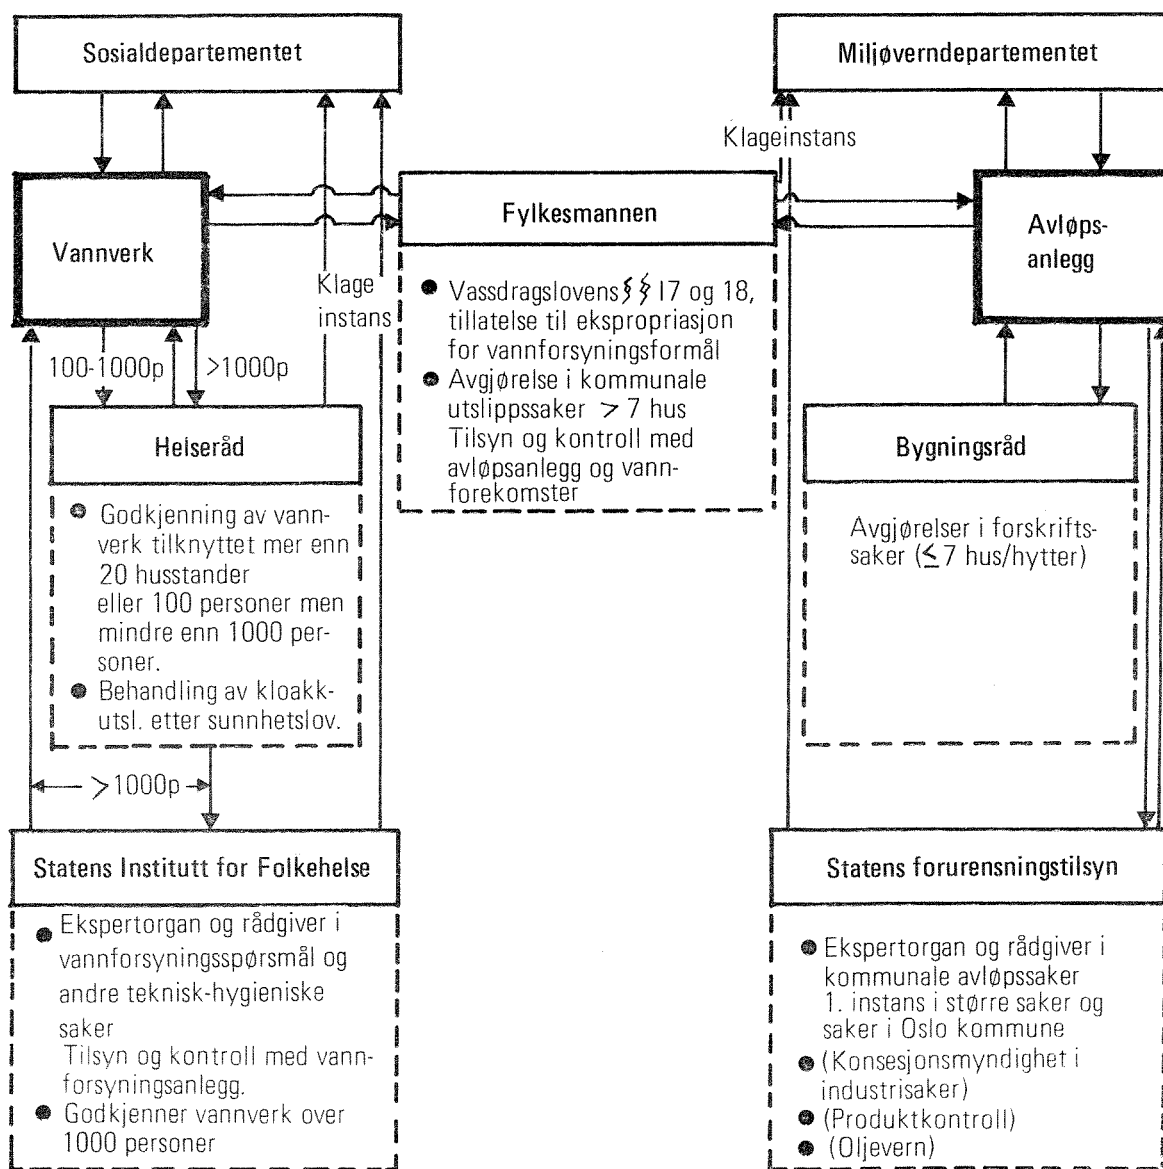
Sosialdepartementet

Miljøverndepartementet

Klageinstans

Vannverk

Fylkesmannen

Avløpsanlegg

Klage instans

Vassdragslovens §§ 17 og 18, tillatelse til ekspropriasjon for vannforsyningsformål

Avgjørelse i kommunale utslippssaker $>7$ hus Tilsyn og kontroll med avløpsanlegg og vannforekomster

100-1000p

>1000p

Helseråd

Godkjenning av vannverk tilknyttet mer enn 20 husstander eller 100 personer men mindre enn 1000 personer.

Behandling av kloakkutsl. etter sunnhetslov.

Bygningsråd

Avgjørelser i forskriftssaker ($\leq 7$ hus/hytter)

>1000p

Statens Institutt for Folkehelse

Ekspertorgan og rådgiver i vannforsyningsspørsmål og andre teknisk-hygieniske saker
Tilsyn og kontroll med vannforsyningsanlegg.

Godkjenner vannverk over 1000 personer

Statens forurensningstilsyn

Ekspertorgan og rådgiver i kommunale avløpssaker
1. instans i større saker og saker i Oslo kommune

(Konsesjonsmyndighet i industrisaker)

(Produktkontroll)

(Oljevern)